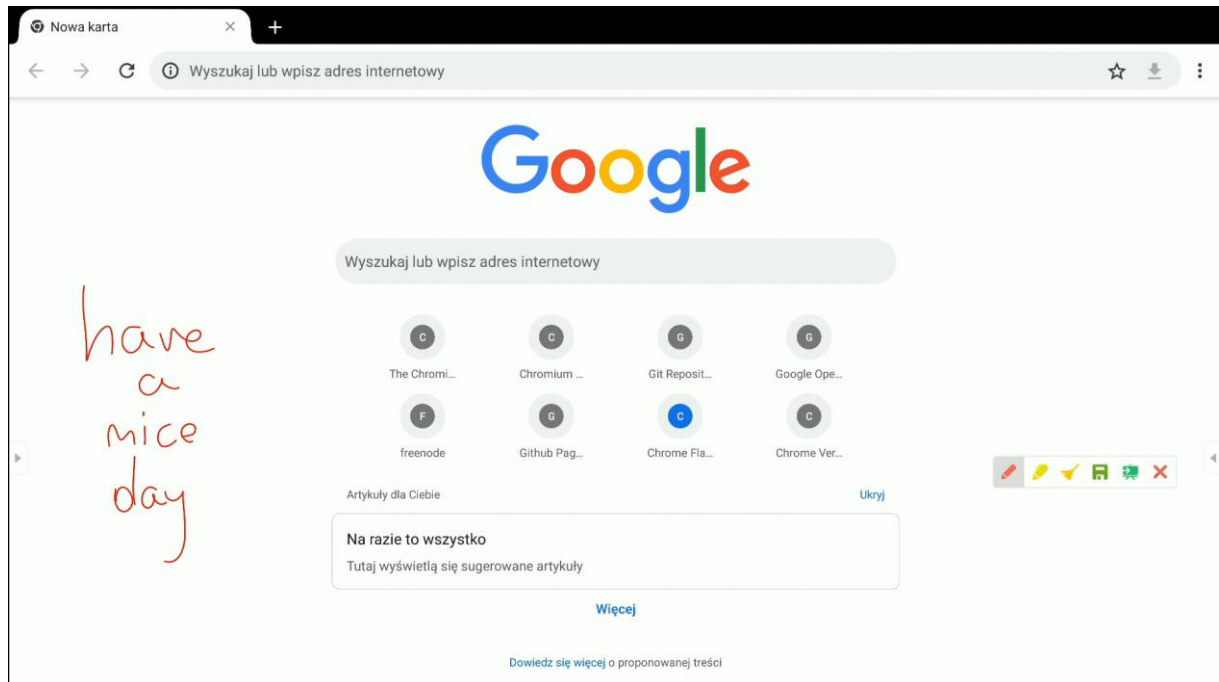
Nowa karta

Wyszukaj lub wpisz adres internetowy

Google

Wyszukaj lub wpisz adres internetowy

have a mice day

C
The Chromi...

C
Chromium ...

G
Git Reposit...

G
Google Ope...

F
freenode

G
Github Pag...

C
Chrome Fla...

C
Chrome Ver...

Artykuły dla Ciebie

Ukryj

Na razie to wszystko

Tutaj wyświetlą się sugerowane artykuły

Więcej

Dowiedz się więcej o proponowanej treści